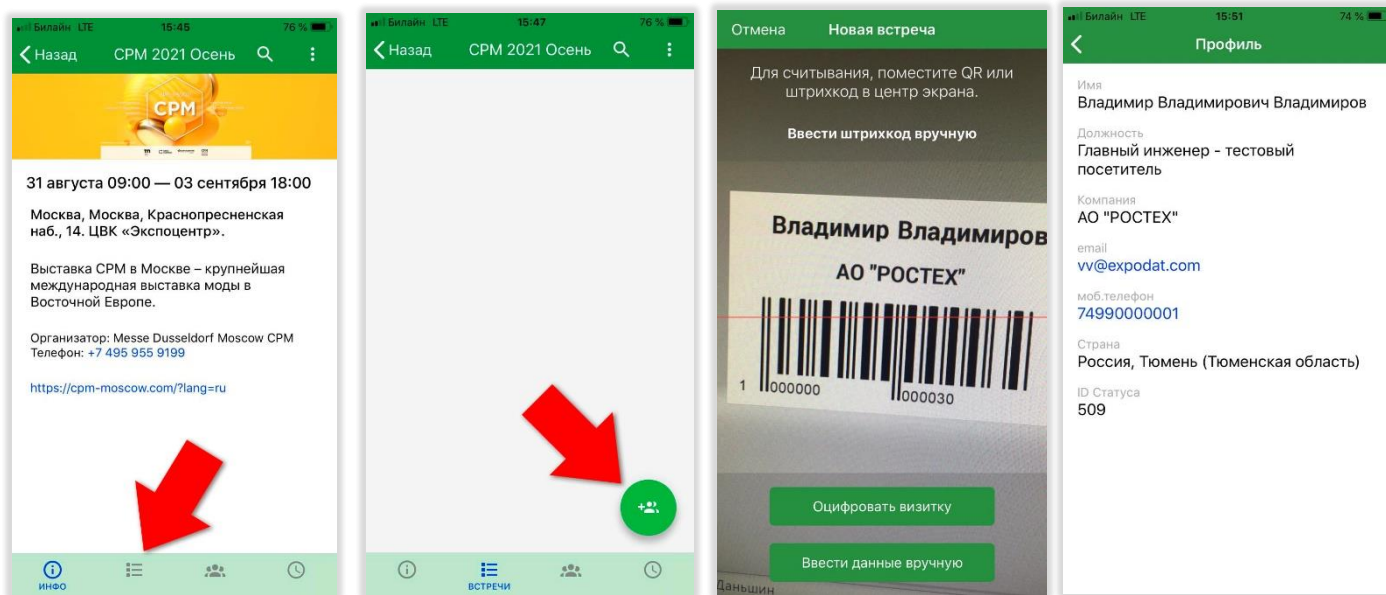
Билайн LTE 15:45 76 %

Назад CPM 2021 Осень

CPM

31 августа 09:00 — 03 сентября 18:00

Москва, Москва, Краснопресненская наб., 14. ЦВК «Экспоцентр».

Выставка CPM в Москве – крупнейшая международная выставка моды в Восточной Европе.

Организатор: Messe Dusseldorf Moscow CPM
Телефон: +7 495 955 9199

https://cpm-moscow.com/?lang=ru

ИНФО

Билайн LTE 15:47 76 %

Назад CPM 2021 Осень

ВСТРЕЧИ

Отмена Новая встреча

Для считывания, поместите QR или штрихкод в центр экрана.

Ввести штрихкод вручную

Владимир Владимиров
АО "РОСТЕХ"

1 000000 000030

Оцифровать визитку

Ввести данные вручную

Даньшин

Билайн LTE 15:51 74 %

Профиль

Имя
Владимир Владимирович Владимиров

Должность
Главный инженер - тестовый посетитель

Компания
АО "РОСТЕХ"

email
vv@expodat.com

моб.телефон
74990000001

Страна
Россия, Тюмень (Тюменская область)

ID Статуса
509